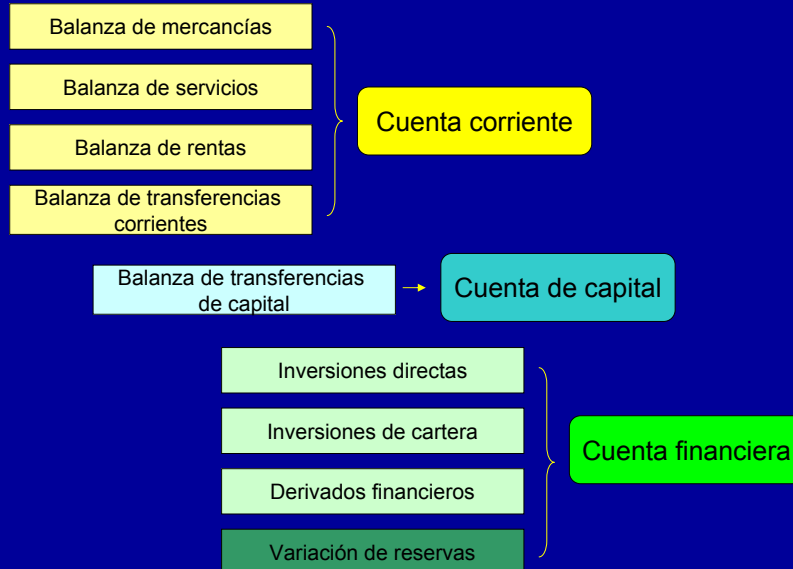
Balanza de mercancías

Balanza de servicios

Balanza de rentas

Balanza de transferencias corrientes

Cuenta corriente

Balanza de transferencias de capital

Cuenta de capital

Inversiones directas

Inversiones de cartera

Derivados financieros

Variación de reservas

Cuenta financiera